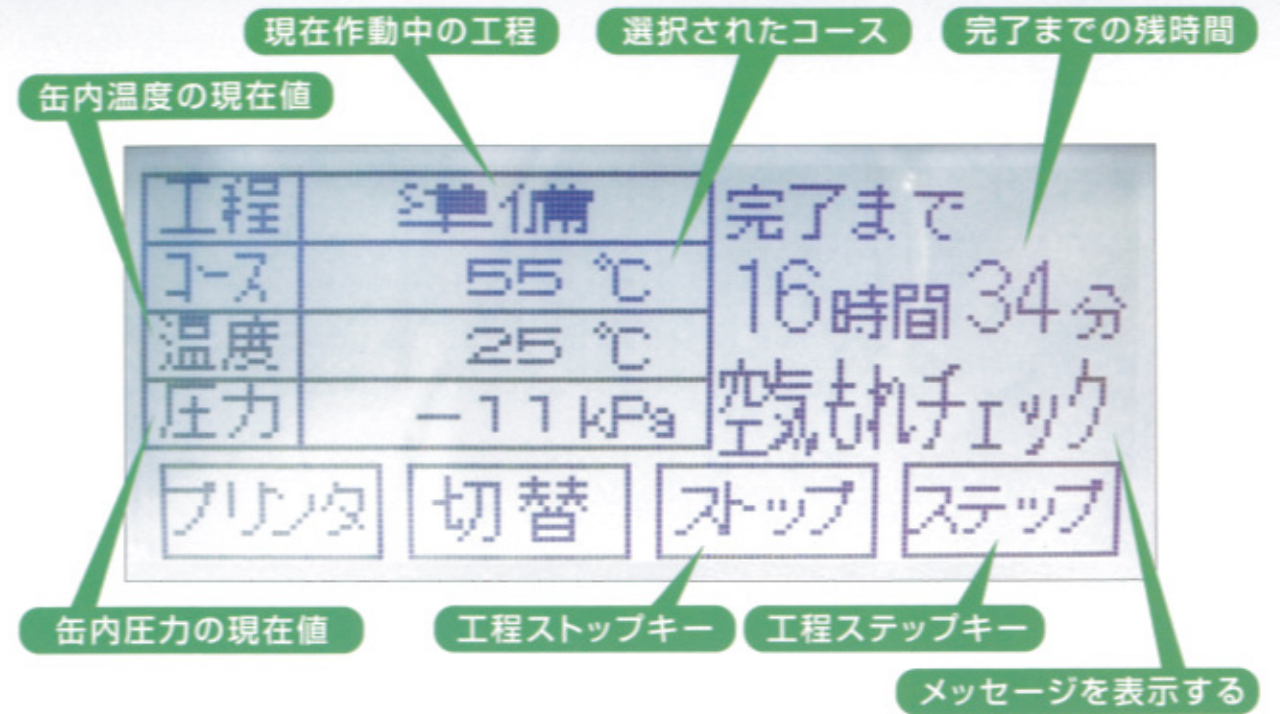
現在作動中の工程

選択されたコース

完了までの残時間

缶内温度の現在値

| 工程 | 準備 |
|---|---|
| コース | 55 ℃ |
| 温度 | 25 ℃ |
| 圧力 | −11 kPa |

完了まで
16時間 34分
空気もれチェック

プリンタ
切替
ストップ
ステップ

缶内圧力の現在値

工程ストップキー

工程ステップキー

メッセージを表示する